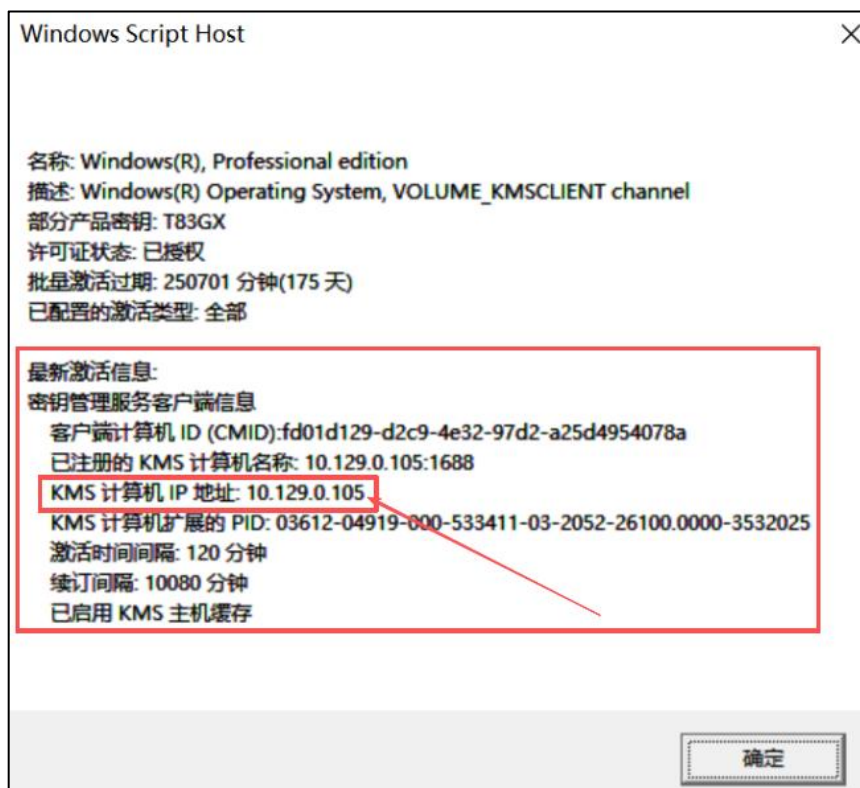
Windows Script Host

名称: Windows(R), Professional edition
描述: Windows(R) Operating System, VOLUME_KMSCLIENT channel
部分产品密钥: T83GX
许可证状态: 已授权
批量激活过期: 250701 分钟(175 天)
已配置的激活类型: 全部

最新激活信息:
密钥管理服务客户端信息
客户端计算机 ID (CMID):fd01d129-d2c9-4e32-97d2-a25d4954078a
已注册的 KMS 计算机名称: 10.129.0.105:1688
KMS 计算机 IP 地址: 10.129.0.105
KMS 计算机扩展的 PID: 03612-04919-000-533411-03-2052-26100.0000-3532025
激活时间间隔: 120 分钟
续订间隔: 10080 分钟
已启用 KMS 主机缓存

确定